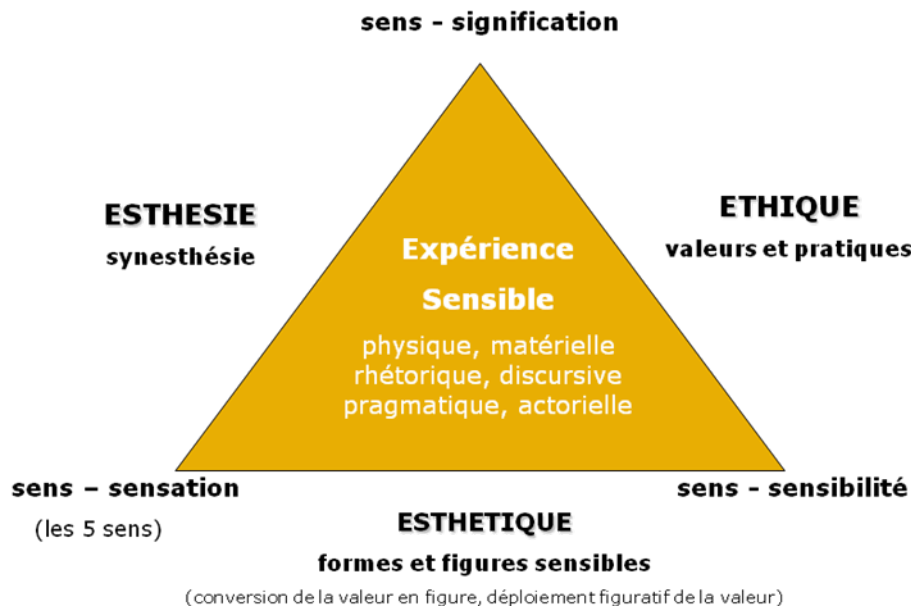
sens - signification

ESTHESIE

synesthésie

ETHIQUE

valeurs et pratiques

Expérience

Sensible

physique, matérielle
rhétorique, discursive
pragmatique, actorielle

sens – sensation

(les 5 sens)

sens - sensibilité

ESTHETIQUE

formes et figures sensibles

(conversion de la valeur en figure, déploiement figuratif de la valeur)